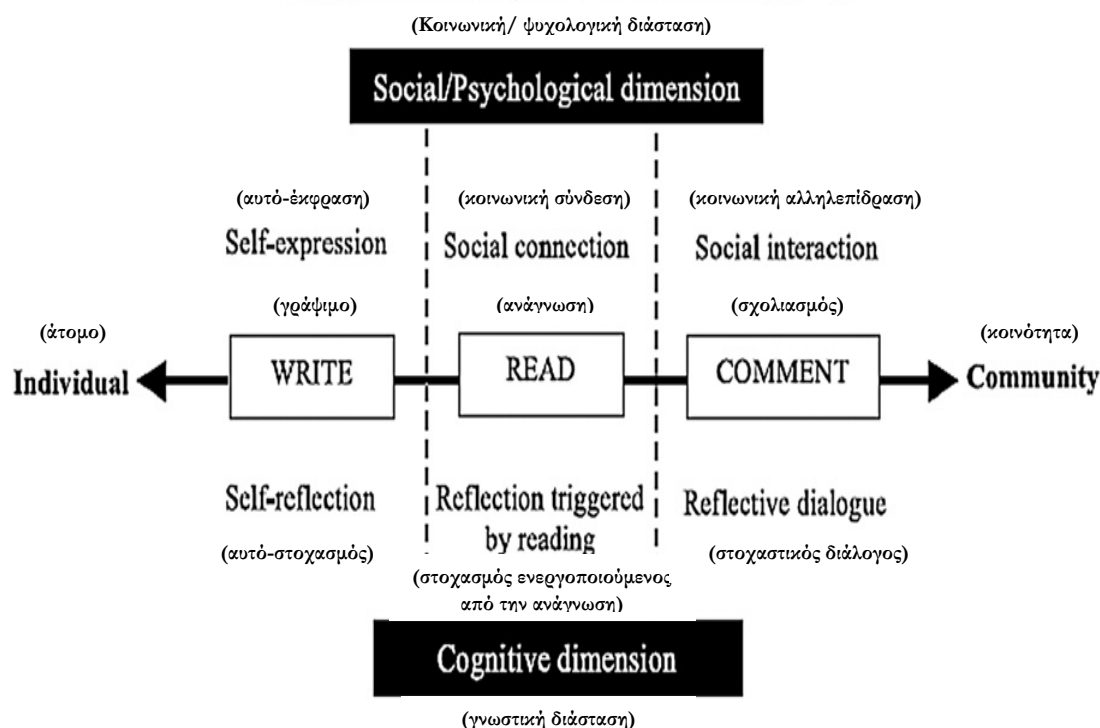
(Κοινωνική/ ψυχολογική διάσταση)

Social/Psychological dimension

(αυτό-έκφραση)
Self-expression

(κοινωνική σύνδεση)
Social connection

(κοινωνική αλληλεπίδραση)
Social interaction

(γράψιμο)

(ανάγνωση)

(σχολιασμός)

(άτομο)
Individual

WRITE

READ

COMMENT

(κοινότητα)
Community

Self-reflection
(αυτό-στοχασμός)

Reflection triggered by reading
(στοχασμός ενεργοποιούμενος από την ανάγνωση)

Reflective dialogue
(στοχαστικός διάλογος)

Cognitive dimension
(γνωστική διάσταση)